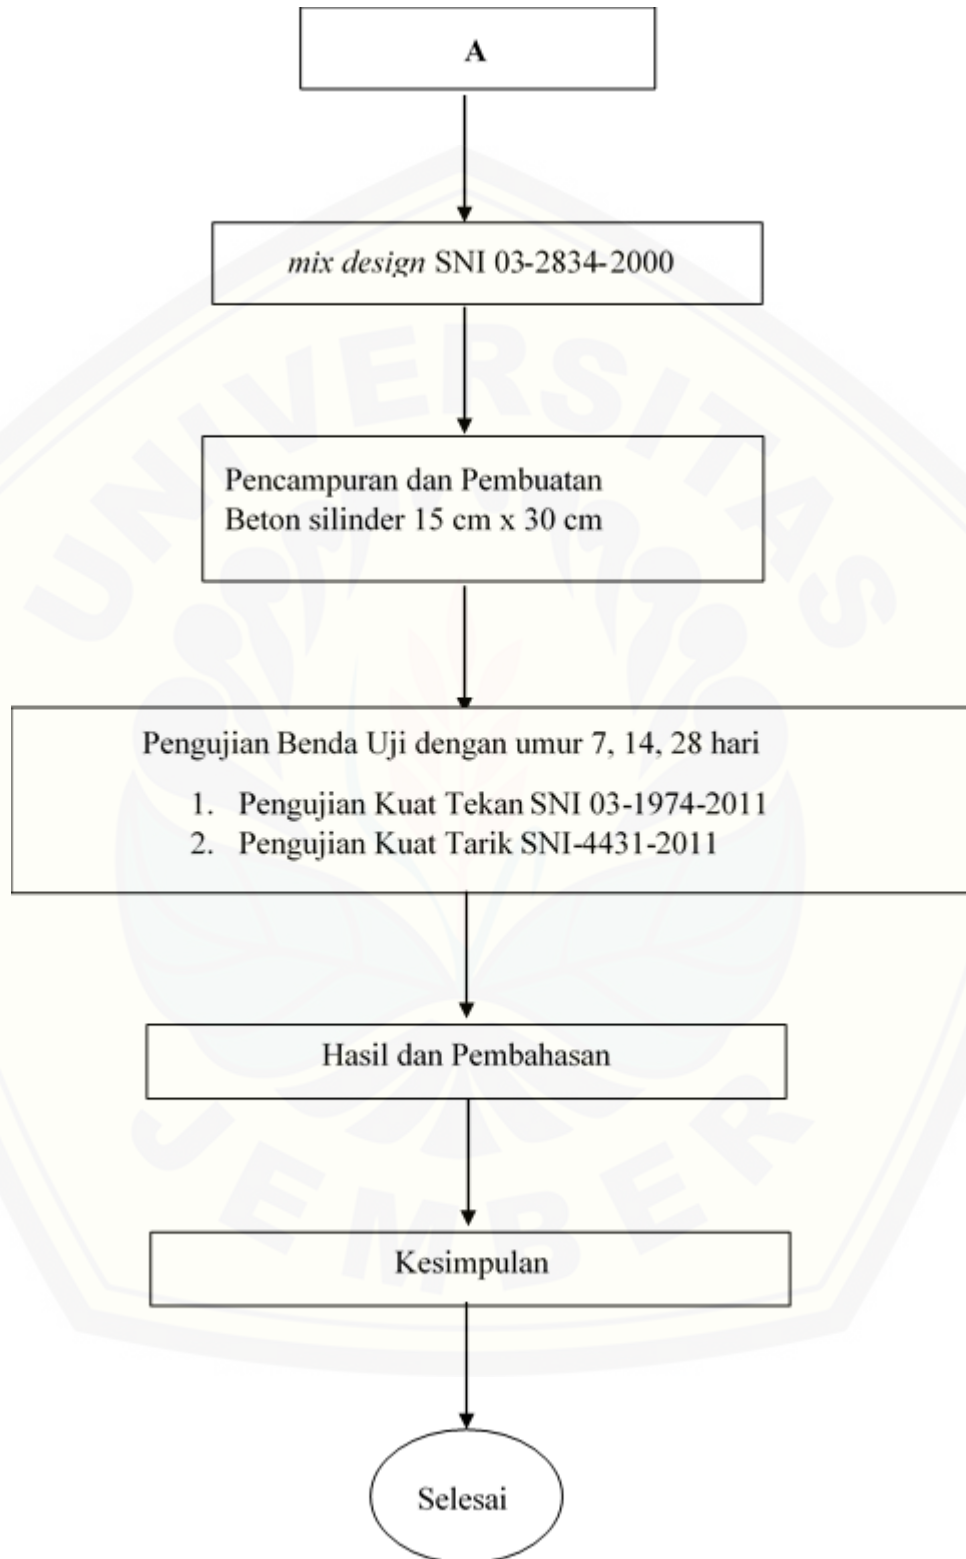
A

mix design SNI 03-2834-2000

Pencampuran dan Pembuatan Beton silinder 15 cm x 30 cm

Pengujian Benda Uji dengan umur 7, 14, 28 hari
1. Pengujian Kuat Tekan SNI 03-1974-2011
2. Pengujian Kuat Tarik SNI-4431-2011

Hasil dan Pembahasan

Kesimpulan

Selesai

UNIVERSITAS JEMBER